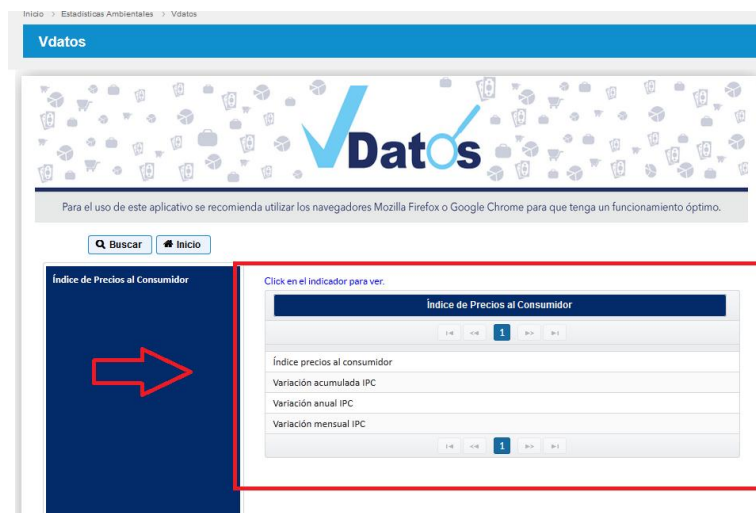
Inicio > Estadísticas Ambientales > Vdatos

Vdatos

VDatos

Para el uso de este aplicativo se recomienda utilizar los navegadores Mozilla Firefox o Google Chrome para que tenga un funcionamiento óptimo.

Buscar Inicio

Índice de Precios al Consumidor

Click en el indicador para ver.

Índice de Precios al Consumidor

1

Índice precios al consumidor

Variación acumulada IPC

Variación anual IPC

Variación mensual IPC

1